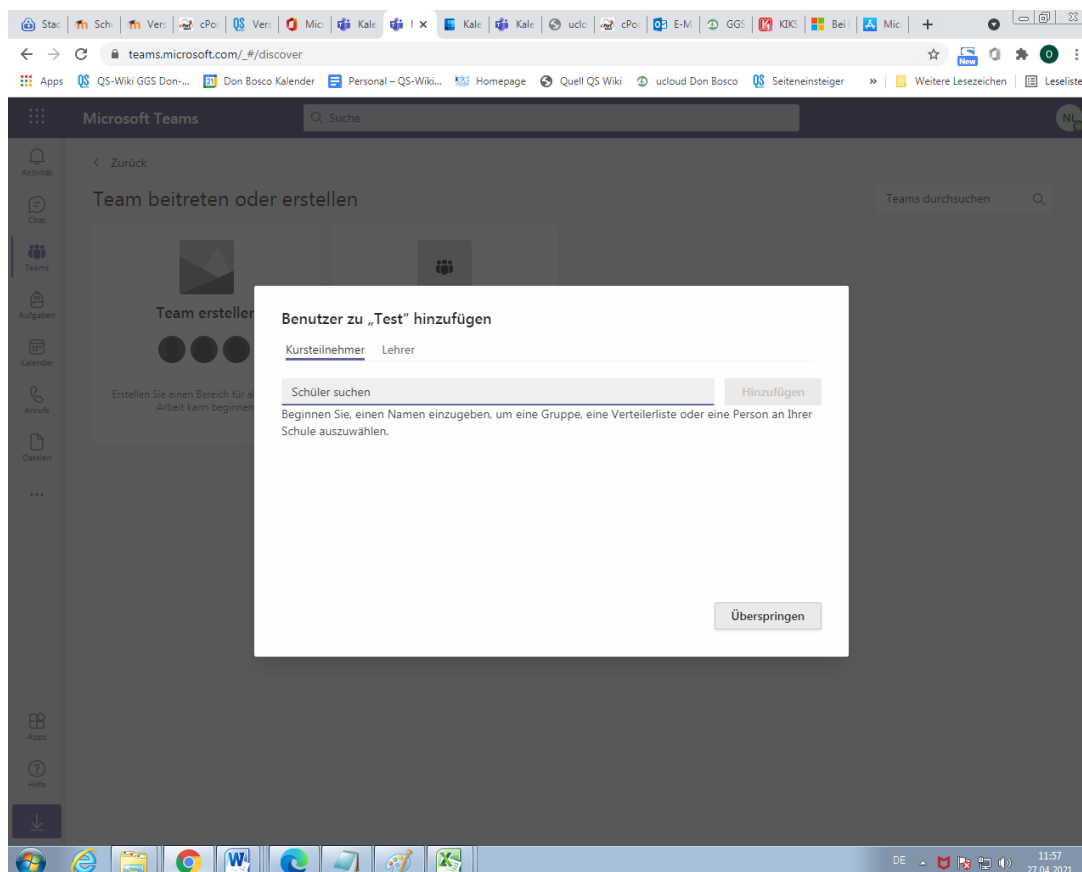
Stac | Schi | Vers | cPor | Vers | Mic | Kale | I × | Kale | Kale | uclo | cPor | E-M | GGS | KIKS | Bei | Mic | +

teams.microsoft.com/_#/discover

Apps | QS-Wiki GGS Don-... | Don Bosco Kalender | Personal – QS-Wiki... | Homepage | Quell QS Wiki | ucloud Don Bosco | Seiteneinsteiger | » | Weitere Lesezeichen | Leseliste

Microsoft Teams

Suche

NL

Aktivität

Chat

Teams

Aufgaben

Kalender

Anrufe

Dateien

...

Apps

Hilfe

< Zurück

Team beitreten oder erstellen

Teams durchsuchen

Team erstellen

Erstellen Sie einen Bereich für a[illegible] Arbeit kann beginnen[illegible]

Benutzer zu „Test“ hinzufügen

Kursteilnehmer Lehrer

Schüler suchen

Hinzufügen

Beginnen Sie, einen Namen einzugeben, um eine Gruppe, eine Verteilerliste oder eine Person an Ihrer Schule auszuwählen.

Überspringen

DE

11:57
27.04.2021